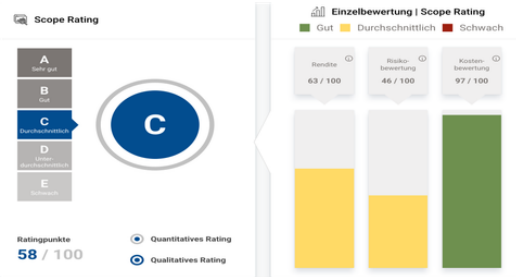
Scope Rating

A
Sehr gut

B
Gut

C
Durchschnittlich

D
Unterdurchschnittlich

E
Schwach

C

Ratingpunkte
58 / 100

Quantitatives Rating

Qualitatives Rating

Einzelbewertung | Scope Rating

Gut
Durchschnittlich
Schwach

Rendite
63 / 100

Risikobewertung
46 / 100

Kostenbewertung
97 / 100